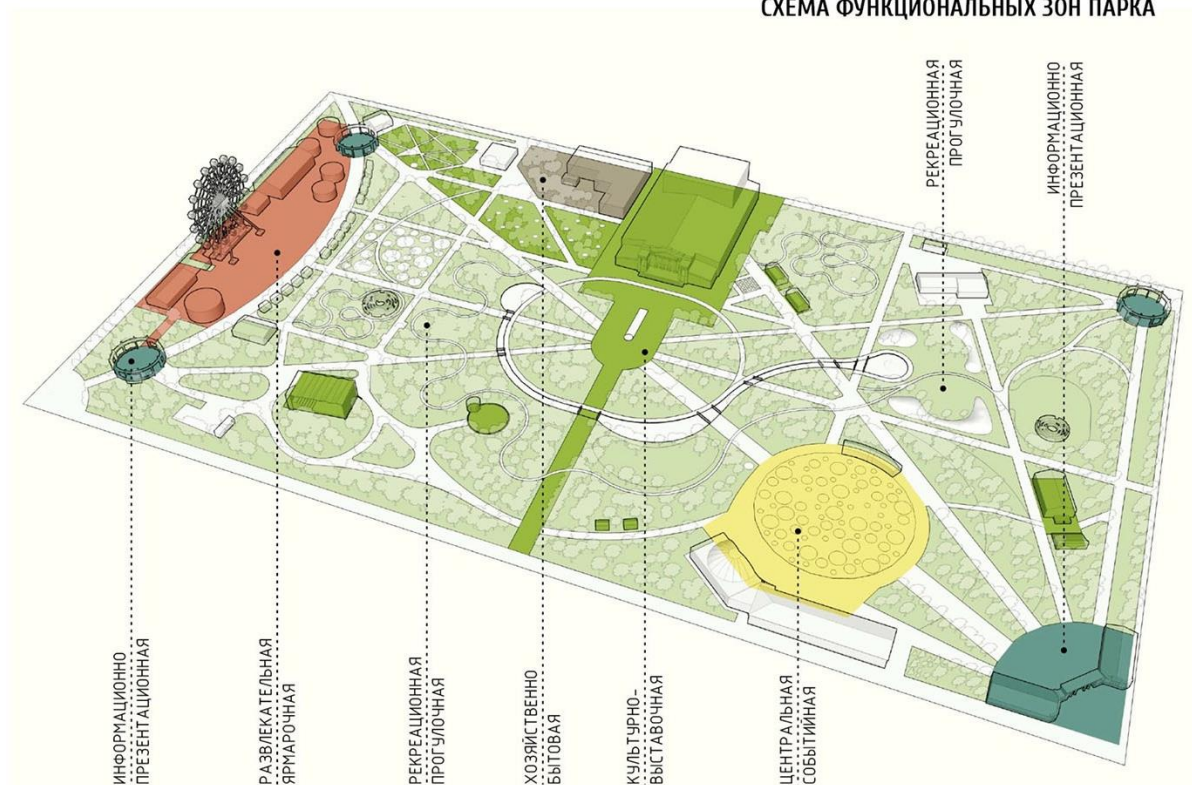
СХЕМА ФУНКЦИОНАЛЬНЫХ ЗОН ПАРКА

РЕКРЕАЦИОННАЯ ПРОГУЛОЧНАЯ

ИНФОРМАЦИОННО ПРЕЗЕНТАЦИОННАЯ

ИНФОРМАЦИОННО ПРЕЗЕНТАЦИОННАЯ

РАЗВЛЕКАТЕЛЬНАЯ ЯРМАРОЧНАЯ

РЕКРЕАЦИОННАЯ ПРОГУЛОЧНАЯ

ХОЗЯЙСТВЕННО БЫТОВАЯ

КУЛЬТУРНО-ВЫСТАВОЧНАЯ

ЦЕНТРАЛЬНАЯ СОБЫТИЙНАЯ